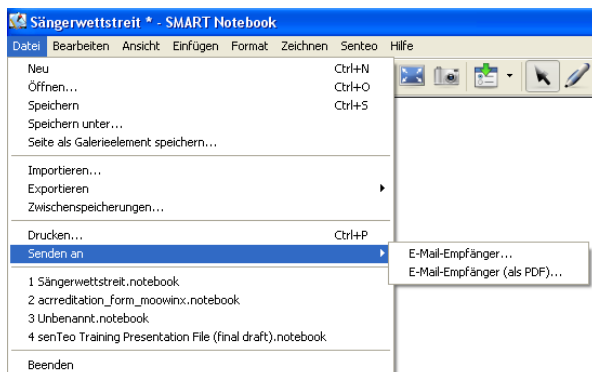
Sängerwettstreit * - SMART Notebook

Datei Bearbeiten Ansicht Einfügen Format Zeichnen Senteo Hilfe

Neu Ctrl+N
Öffnen... Ctrl+O
Speichern Ctrl+S
Speichern unter...
Seite als Galerieelement speichern...

Importieren...
Exportieren
Zwischenspeicherungen...

Drucken... Ctrl+P
Senden an

E-Mail-Empfänger...
E-Mail-Empfänger (als PDF)...

1 Sängerwettstreit.notebook
2 acrreditation_form_moowinx.notebook
3 Unbenannt.notebook
4 senTeo Training Presentation File (final draft).notebook

Beenden